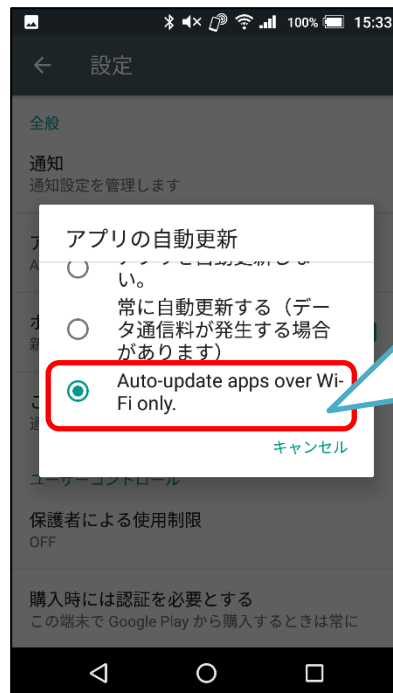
100% 15:33

設定

全般

通知
通知設定を管理します

アプリの自動更新

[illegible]い。

常に自動更新する（データ通信料が発生する場合があります）

Auto-update apps over Wi-Fi only.

キャンセル

ユーザーコントロール

保護者による使用制限
OFF

購入時には認証を必要とする
この端末で Google Play から購入するときは常に